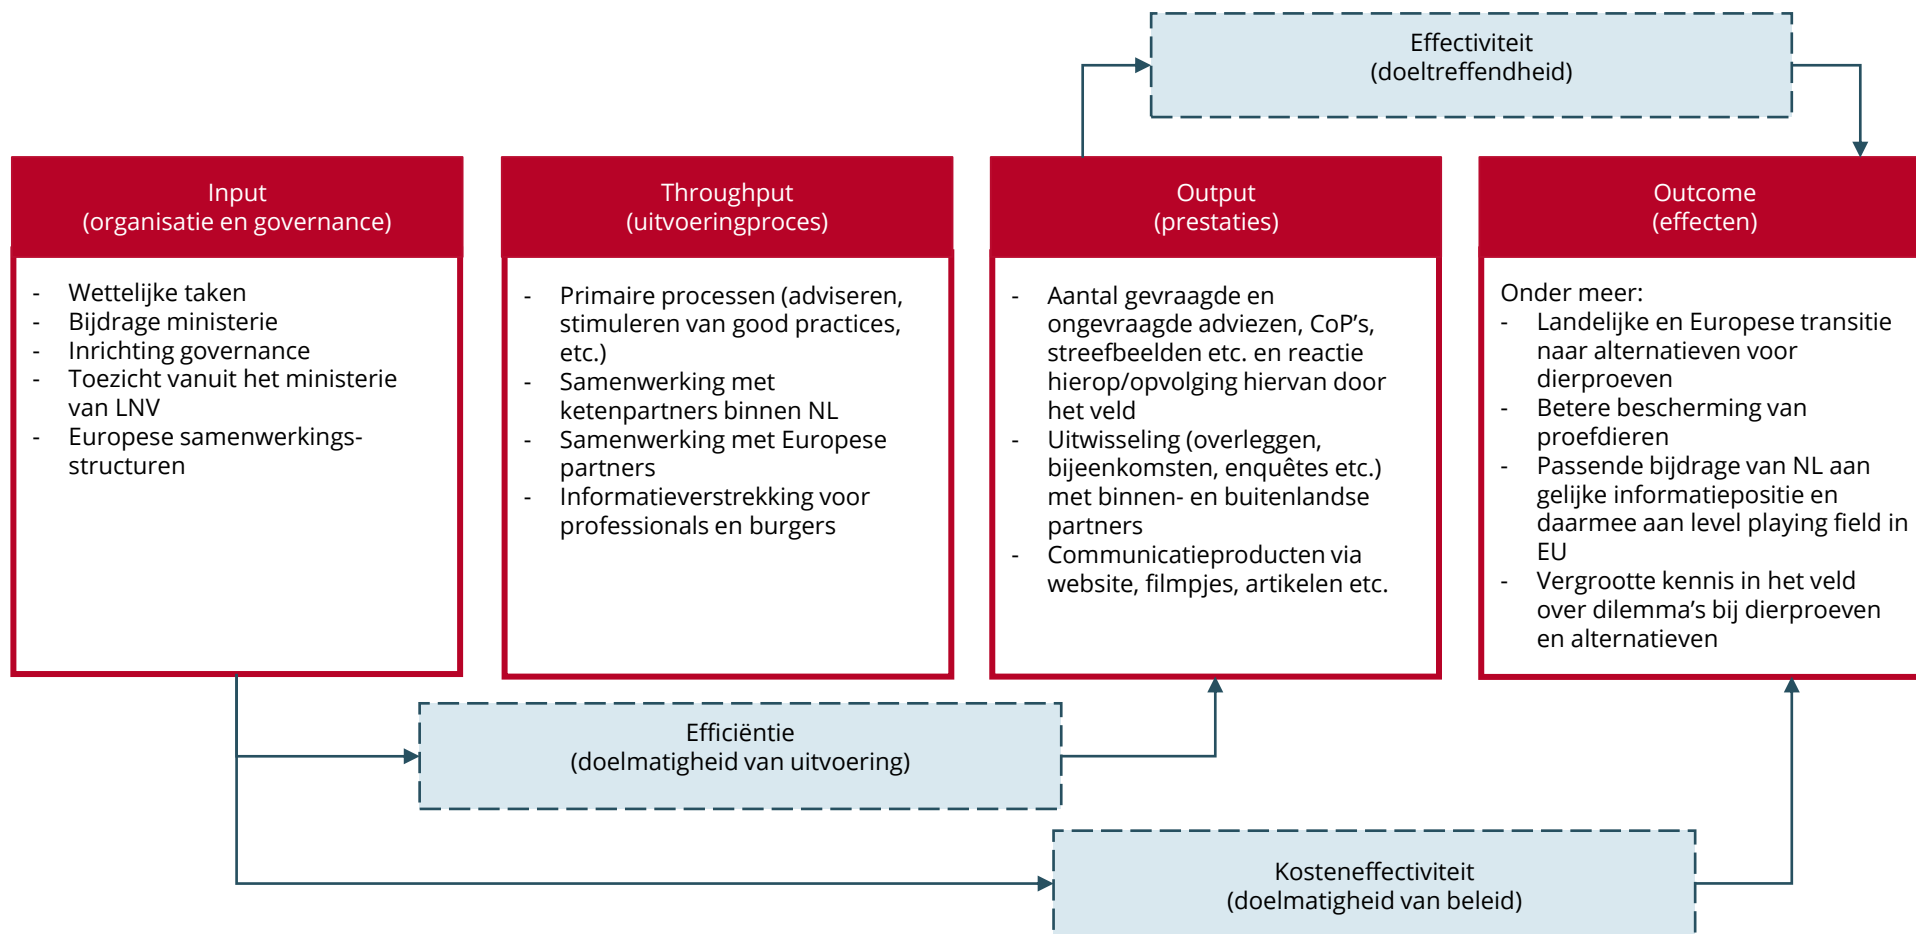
Effectiviteit
(doeltreffendheid)

Input
(organisatie en governance)

- Wettelijke taken
- Bijdrage ministerie
- Inrichting governance
- Toezicht vanuit het ministerie van LNV
- Europese samenwerkingsstructuren

Throughput
(uitvoeringproces)

- Primaire processen (adviseren, stimuleren van good practices, etc.)
- Samenwerking met ketenpartners binnen NL
- Samenwerking met Europese partners
- Informatieverstrekking voor professionals en burgers

Output
(prestaties)

- Aantal gevraagde en ongevraagde adviezen, CoP's, streefbeelden etc. en reactie hierop/opvolging hiervan door het veld
- Uitwisseling (overleggen, bijeenkomsten, enquêtes etc.) met binnen- en buitenlandse partners
- Communicatieproducten via website, filmpjes, artikelen etc.

Outcome
(effecten)

Onder meer:
- Landelijke en Europese transitie naar alternatieven voor dierproeven
- Betere bescherming van proefdieren
- Passende bijdrage van NL aan gelijke informatiepositie en daarmee aan level playing field in EU
- Vergrootte kennis in het veld over dilemma's bij dierproeven en alternatieven

Efficiëntie
(doelmatigheid van uitvoering)

Kosteneffectiviteit
(doelmatigheid van beleid)